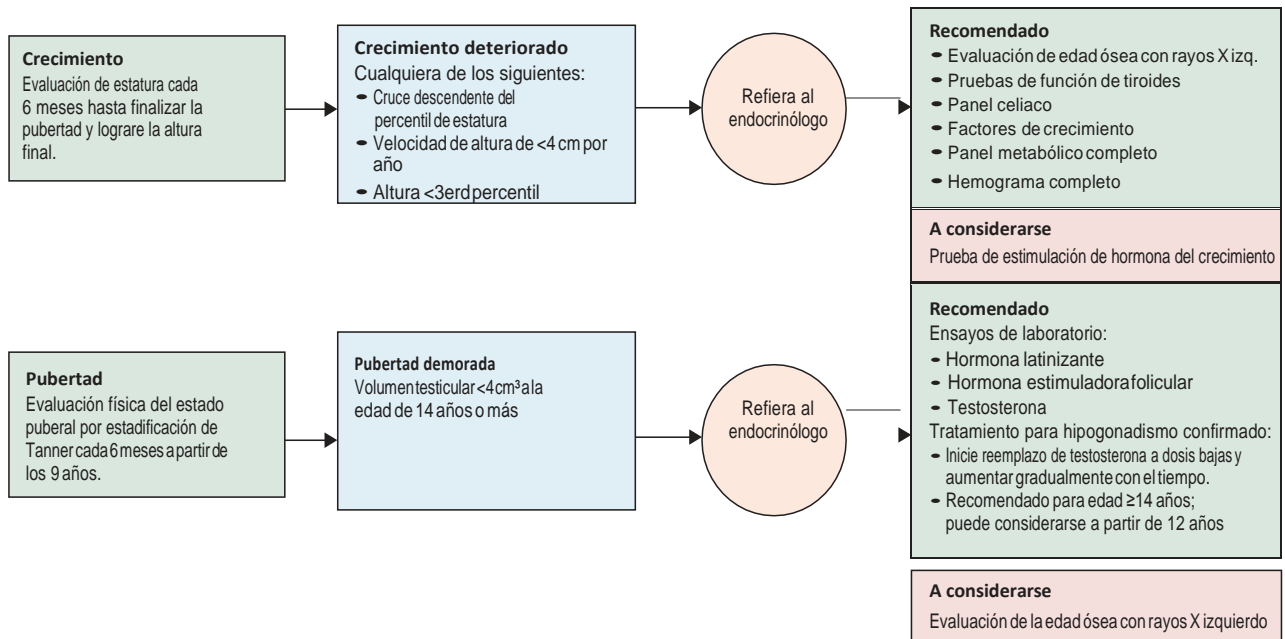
**Crecimiento**
Evaluación de estatura cada 6 meses hasta finalizar la pubertad y lograre la altura final.

**Crecimiento deteriorado**
Cualquiera de los siguientes:
- Cruce descendente del percentil de estatura
- Velocidad de altura de <4 cm por año
- Altura <3erd percentil

Refiera al endocrinólogo

**Recomendado**
- Evaluación de edad ósea con rayos X izq.
- Pruebas de función de tiroides
- Panel celiaco
- Factores de crecimiento
- Panel metabólico completo
- Hemograma completo

**A considerarse**
Prueba de estimulación de hormona del crecimiento

**Pubertad**
Evaluación física del estado puberal por estadificación de Tanner cada 6 meses a partir de los 9 años.

**Pubertad demorada**
Volumen testicular <4cm³ a la edad de 14 años o más

Refiera al endocrinólogo

**Recomendado**
Ensayos de laboratorio:
- Hormona latinizante
- Hormona estimuladora folicular
- Testosterona

Tratamiento para hipogonadismo confirmado:
- Inicie reemplazo de testosterona a dosis bajas y aumentar gradualmente con el tiempo.
- Recomendado para edad ≥14 años; puede considerarse a partir de 12 años

**A considerarse**
Evaluación de la edad ósea con rayos X izquierdo